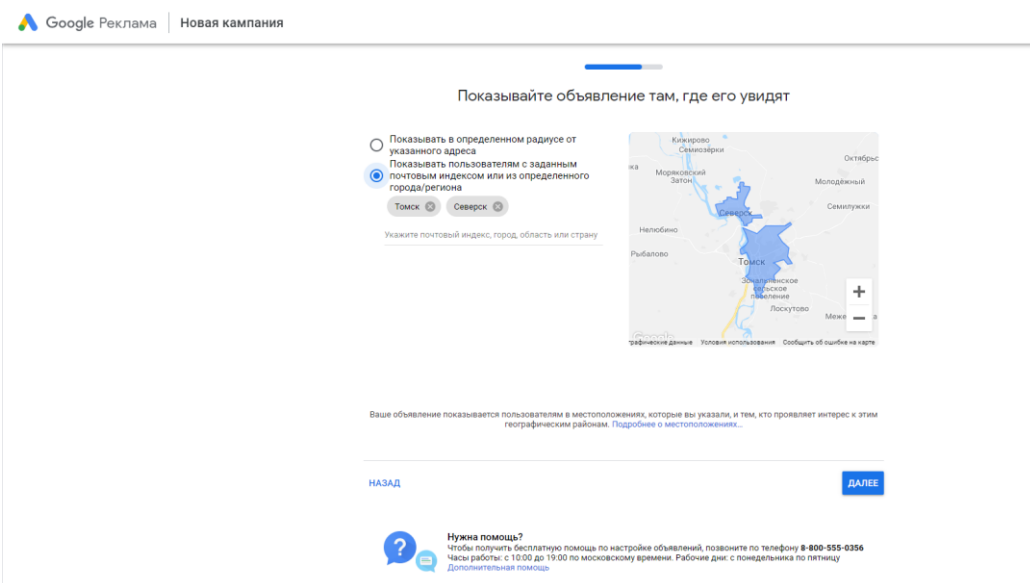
Google Реклама | Новая кампания

Показывайте объявление там, где его увидят

Показывать в определенном радиусе от указанного адреса

Показывать пользователям с заданным почтовым индексом или из определенного города/региона

Томск
Северск

Укажите почтовый индекс, город, область или страну

Кижирово
Семиозёрки
Октябрьс
Моряковский Затон
Молодёжный
Северск
Семилужки
Нелюбино
Рыбалово
Томск
Зональненское сельское поселение
Лоскутово
Меже
+
−
графические данные
Условия использования
Сообщить об ошибке на карте

Ваше объявление показывается пользователям в местоположениях, которые вы указали, и тем, кто проявляет интерес к этим географическим районам. Подробнее о местоположениях...

НАЗАД
ДАЛЕЕ

Нужна помощь?
Чтобы получить бесплатную помощь по настройке объявлений, позвоните по телефону 8-800-555-0356
Часы работы: с 10:00 до 19:00 по московскому времени. Рабочие дни: с понедельника по пятницу
Дополнительная помощь